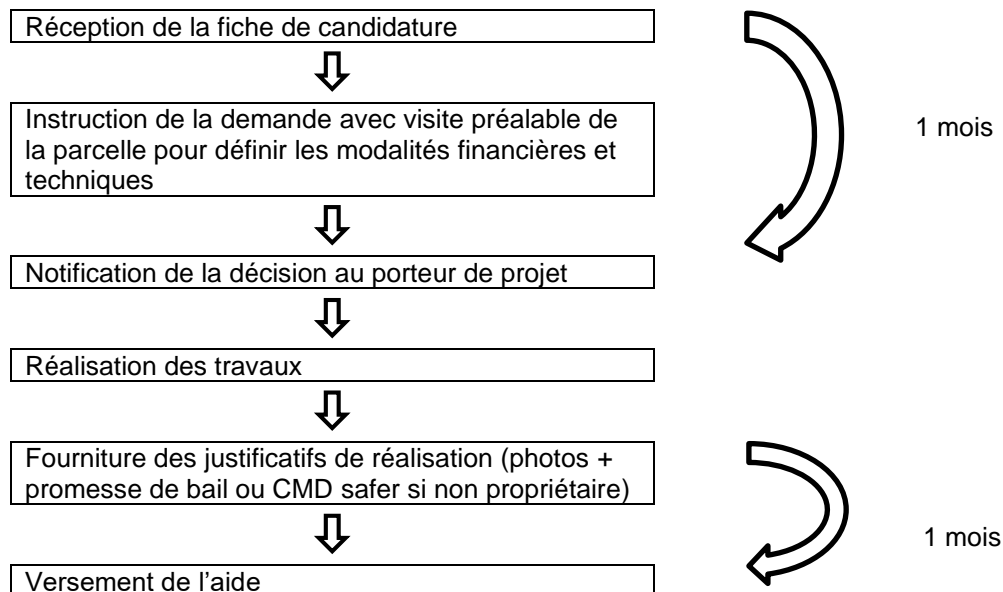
Réception de la fiche de candidature

Instruction de la demande avec visite préalable de la parcelle pour définir les modalités financières et techniques

1 mois

Notification de la décision au porteur de projet

Réalisation des travaux

Fourniture des justificatifs de réalisation (photos + promesse de bail ou CMD safer si non propriétaire)

1 mois

Versement de l'aide